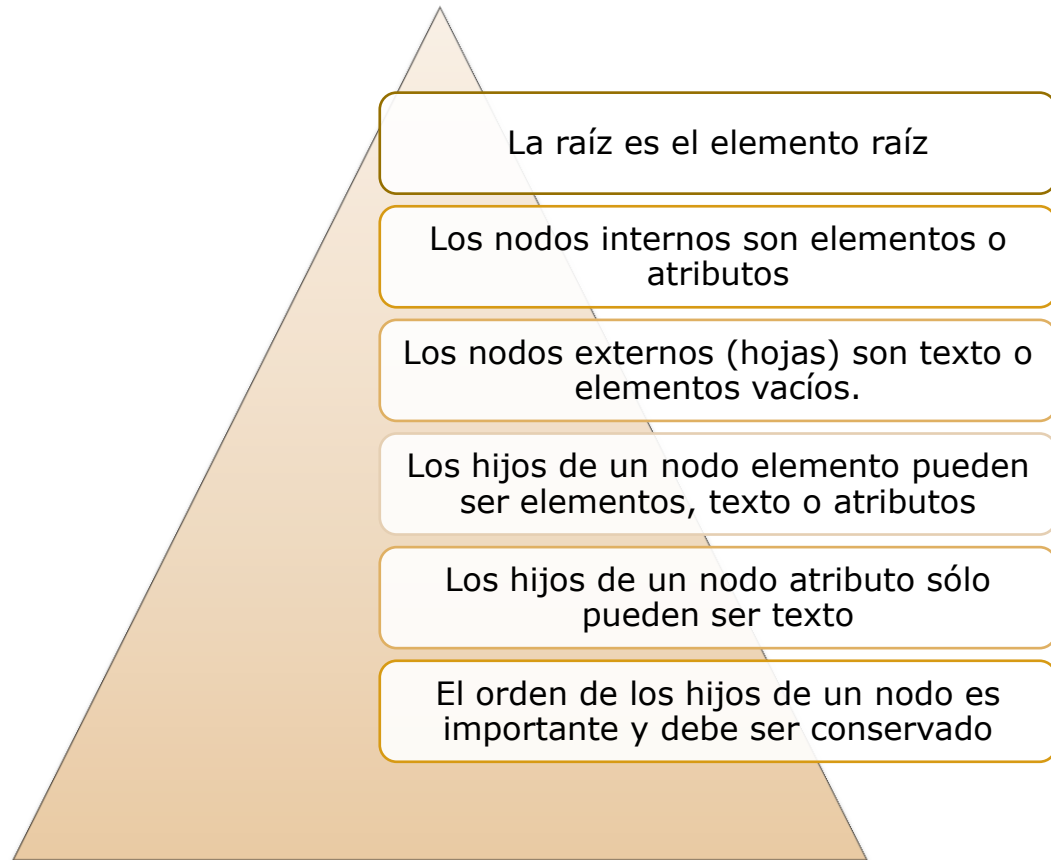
La raíz es el elemento raíz

Los nodos internos son elementos o atributos

Los nodos externos (hojas) son texto o elementos vacíos.

Los hijos de un nodo elemento pueden ser elementos, texto o atributos

Los hijos de un nodo atributo sólo pueden ser texto

El orden de los hijos de un nodo es importante y debe ser conservado